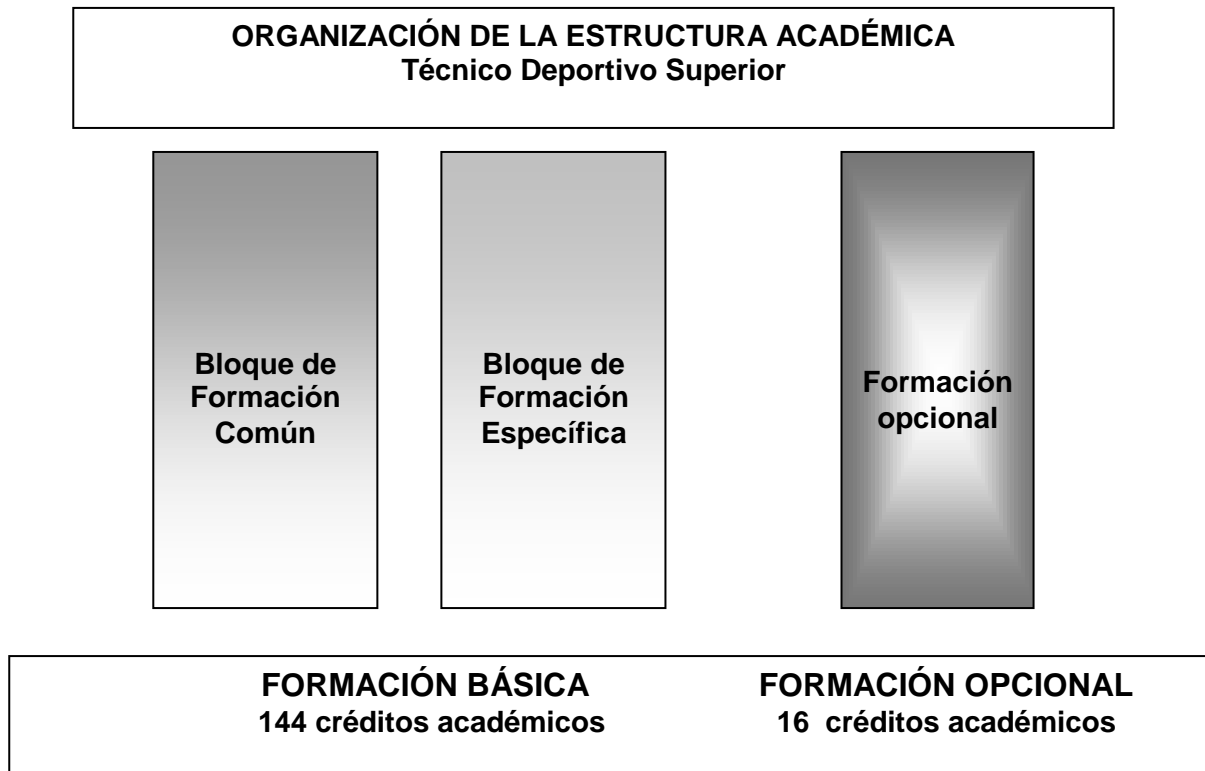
ORGANIZACIÓN DE LA ESTRUCTURA ACADÉMICA
Técnico Deportivo Superior

Bloque de Formación Común

Bloque de Formación Específica

Formación opcional

FORMACIÓN BÁSICA
144 créditos académicos

FORMACIÓN OPCIONAL
16 créditos académicos